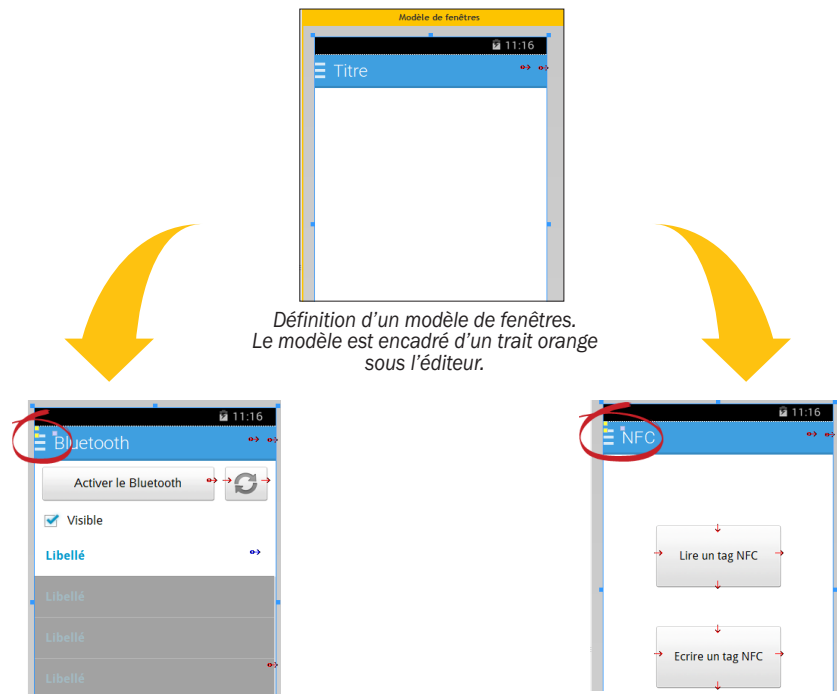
Modèle de fenêtres

11:16

Titre

Définition d'un modèle de fenêtres. Le modèle est encadré d'un trait orange sous l'éditeur.

11:16

Bluetooth

Activer le Bluetooth

Visible

Libellé

Libellé

Libellé

Libellé

11:16

NFC

Lire un tag NFC

Ecrire un tag NFC